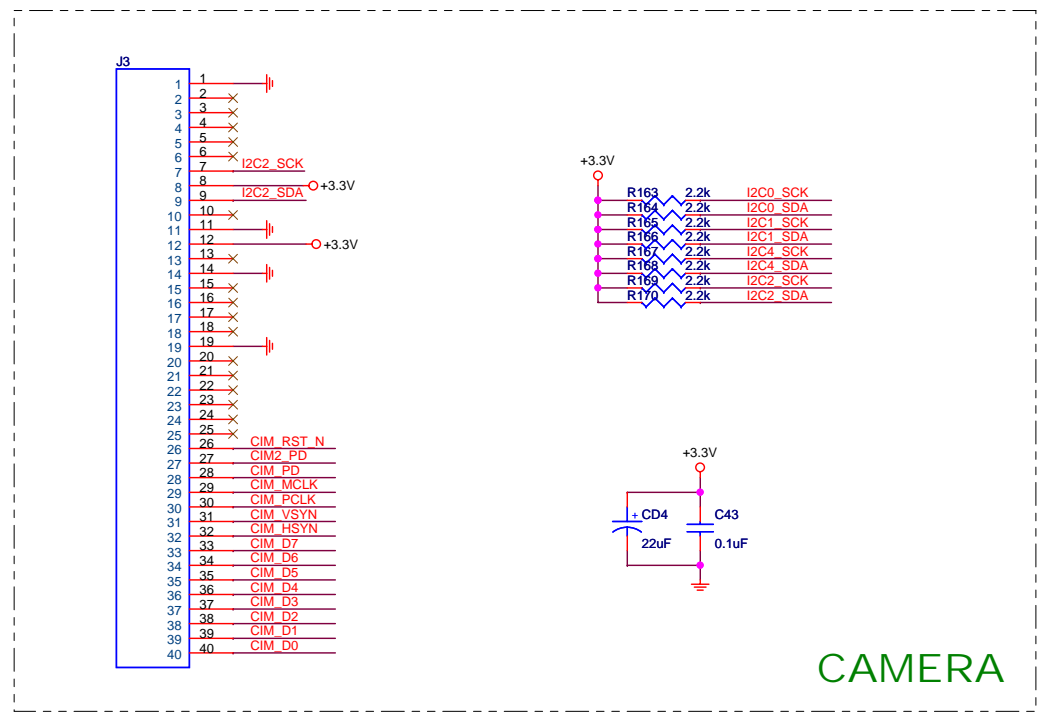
J3

1 1
2 2
3 3
4 4
5 5
6 6
7 7 I2C2_SCK
8 8 +3.3V
9 9 I2C2_SDA
10 10
11 11
12 12 +3.3V
13 13
14 14
15 15
16 16
17 17
18 18
19 19
20 20
21 21
22 22
23 23
24 24
25 25
26 26 CIM_RST_N
27 27 CIM2_PD
28 28 CIM_PD
29 29 CIM_MCLK
30 30 CIM_PCLK
31 31 CIM_VSYN
32 32 CIM_HSYN
33 33 CIM_D7
34 34 CIM_D6
35 35 CIM_D5
36 36 CIM_D4
37 37 CIM_D3
38 38 CIM_D2
39 39 CIM_D1
40 40 CIM_D0

+3.3V
R163 2.2k I2C0_SCK
R164 2.2k I2C0_SDA
R165 2.2k I2C1_SCK
R166 2.2k I2C1_SDA
R167 2.2k I2C4_SCK
R168 2.2k I2C4_SDA
R169 2.2k I2C2_SCK
R170 2.2k I2C2_SDA

+3.3V
+ CD4
22uF
C43
0.1uF

CAMERA